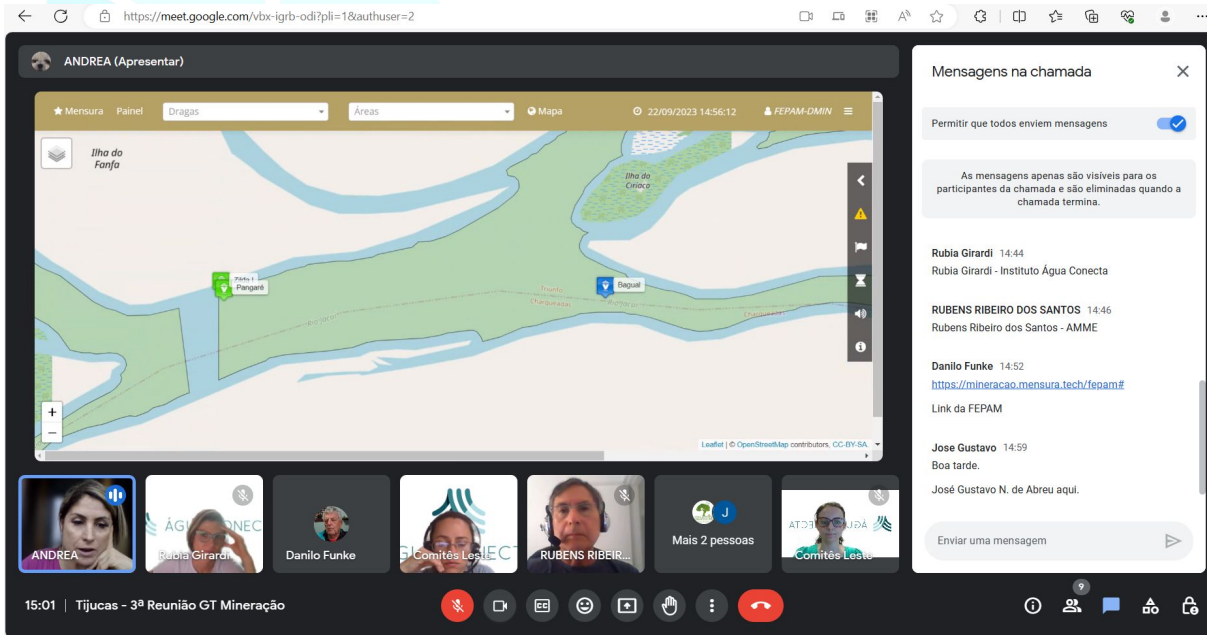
https://meet.google.com/vbx-igrb-odi?pli=1&authuser=2

ANDREA (Apresentar)

Mensura Painel Dragas Áreas Mapa 22/09/2023 14:56:12 FEPAM-DMIN

Ilha do Fanfa

Ilha do Ciríaco

Pangaré

Bagual

Leaflet | © OpenStreetMap contributors, CC-BY-SA

Mensagens na chamada

Permitir que todos enviem mensagens

As mensagens apenas são visíveis para os participantes da chamada e são eliminadas quando a chamada termina.

Rubia Girardi 14:44
Rubia Girardi - Instituto Água Conecta

RUBENS RIBEIRO DOS SANTOS 14:46
Rubens Ribeiro dos Santos - AMME

Danilo Funke 14:52
https://mineracao.mensura.tech/fepam#

Link da FEPAM

Jose Gustavo 14:59
Boa tarde.

José Gustavo N. de Abreu aqui.

Enviar uma mensagem

ANDREA

Rubia Girardi

Danilo Funke

Comitês Leste

RUBENS RIBEIR...

Mais 2 pessoas

Comitês Leste

15:01 | Tijucas - 3ª Reunião GT Mineração

9